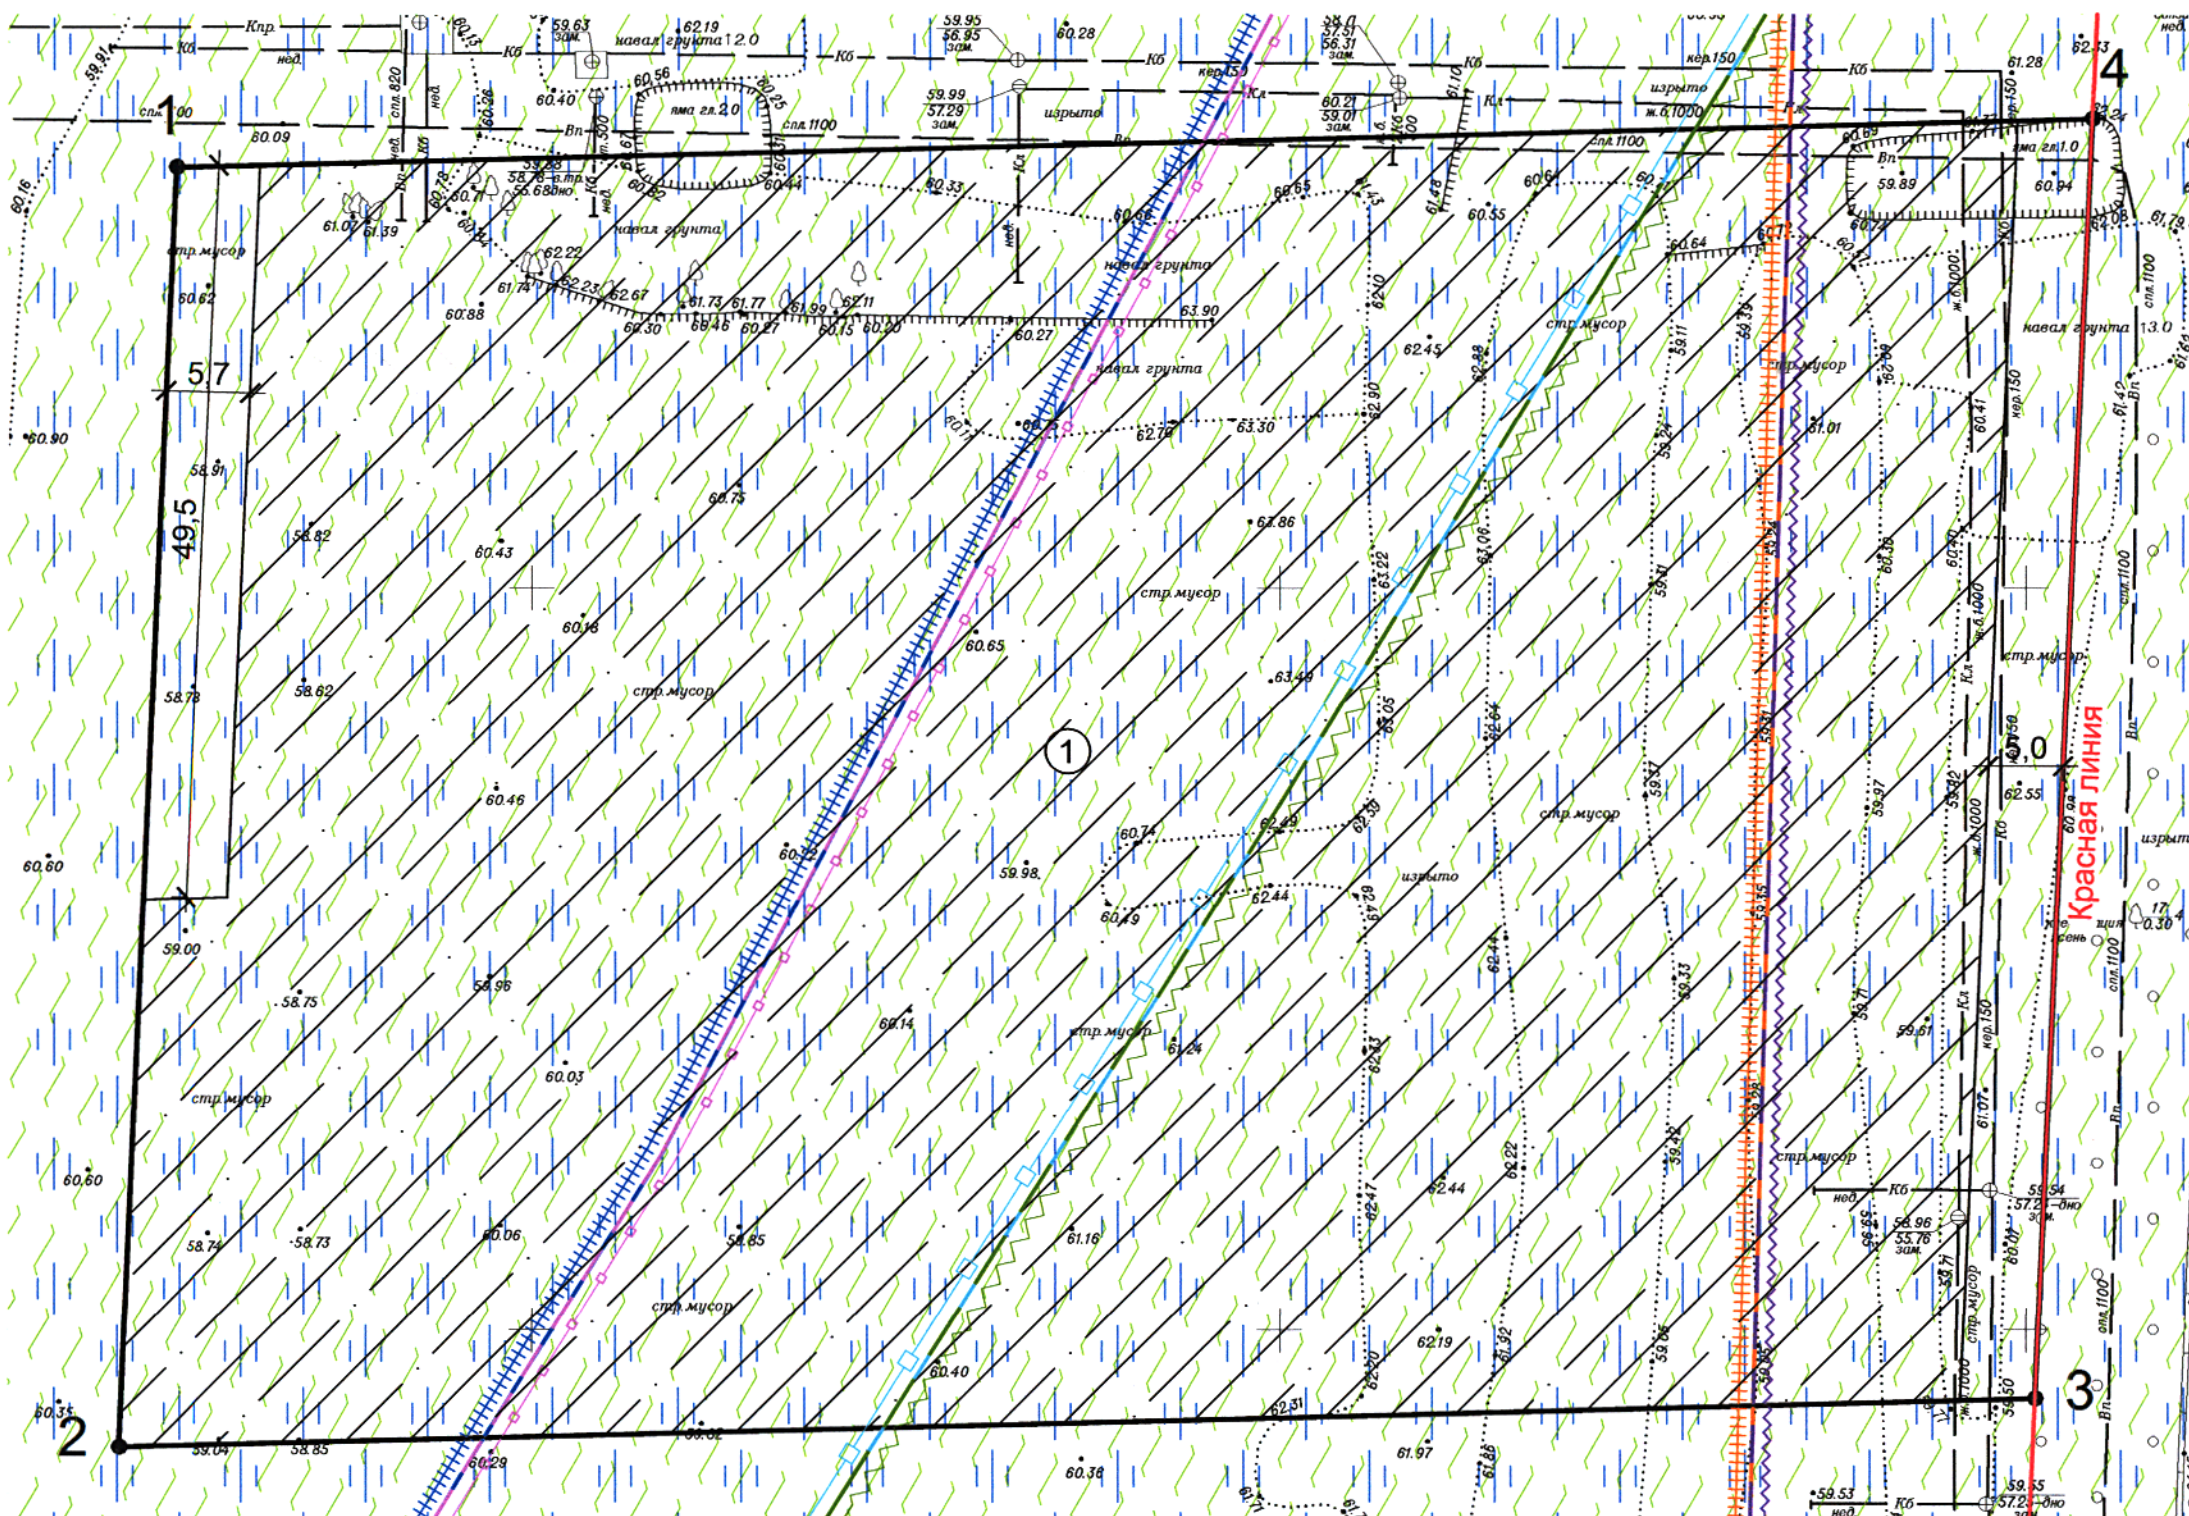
Кпр.
Кб
нед.
59.63
зам.
62.19
навал грунта 2.0
Кб
59.95
56.95
зам.
60.28
Кб
60.56
60.40
яма гл.2.0
спл.1100
59.99
57.29
зам.
изрыто
60.21
59.01
зам.
Кл
кер.150
изрыто
ж.б.1000
Кб
61.28
62.33
4
1
спл.1100
60.09
Вп
спл.1100
60.69
Вп
яма гл.1.0
59.89
60.94
60.16
61.07
61.39
навал грунта
59.58
58.78
55.68дно
60.33
60.65
60.61
60.55
навал грунта
60.64
60.72
стр.мусор
60.62
61.74
62.22
62.23
62.67
61.73
61.77
61.99
62.11
60.88
60.30
60.46
60.27
60.15
60.20
60.27
63.90
стр.мусор
62.45
навал грунта 13.0
5.7
навал грунта
стр.мусор
60.90
62.79
63.30
61.01
58.91
60.75
49,5
58.82
60.43
63.86
стр.мусор
60.18
60.65
58.62
стр.мусор
63.49
стр.мусор
58.78
1
5,0
62.55
60.46
60.74
стр.мусор
Красная линия
60.32
59.98
62.49
изрыто
60.60
60.49
62.44
59.00
58.96
58.75
60.14
стр.мусор
61.24
59.61
60.03
стр.мусор
стр.мусор
60.60
62.44
Кб
59.54
57.2 дно
58.74
58.73
60.06
58.85
61.16
58.96
55.76
зам.
стр.мусор
62.19
60.40
60.35
3
2
62.31
59.04
58.85
60.02
60.29
61.97
60.36
59.53
Кб
59.55
57.2 дно